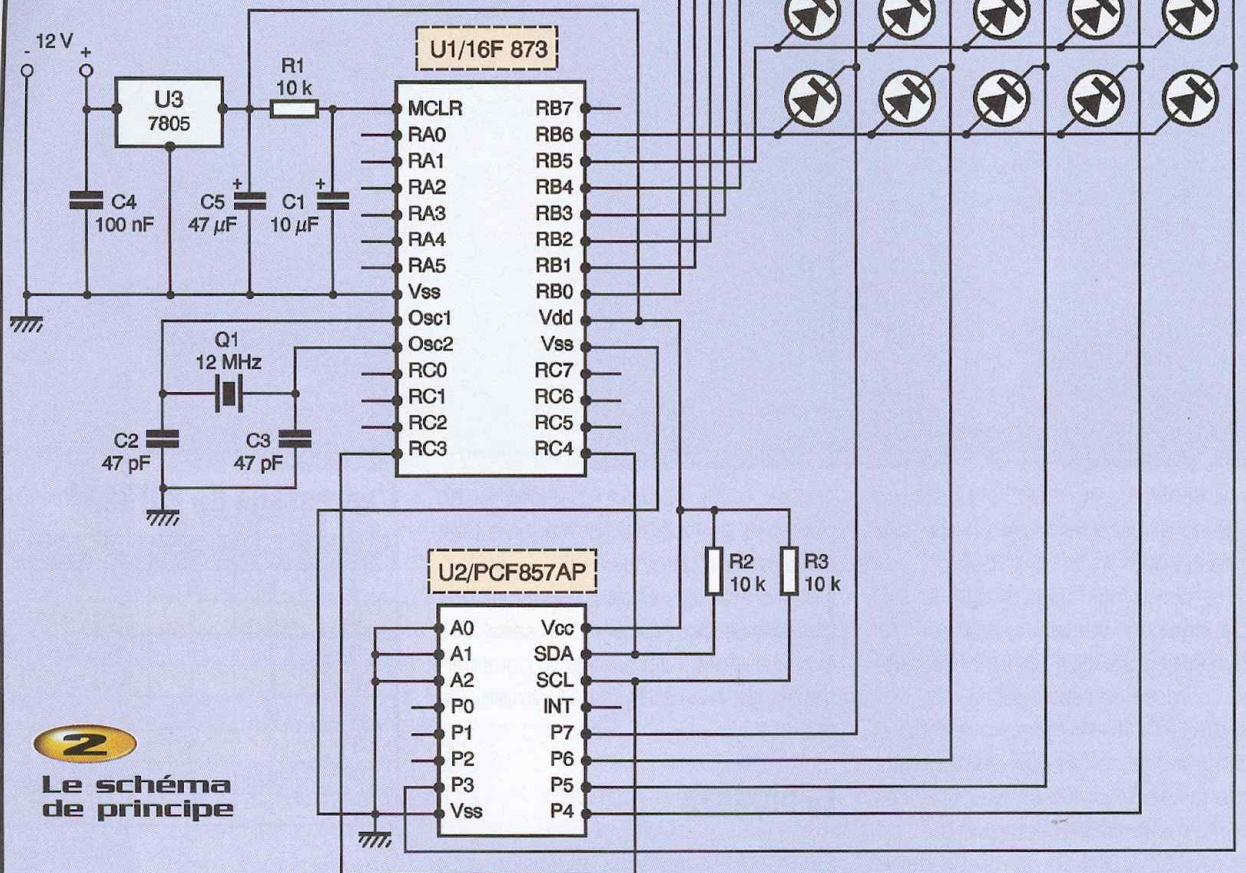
- 12 V +

U3
7805

R1
10 k

C4
100 nF

C5
47 µF

C1
10 µF

U1/16F 873

MCLR
RA0
RA1
RA2
RA3
RA4
RA5
Vss
Osc1
Osc2
RC0
RC1
RC2
RC3

RB7
RB6
RB5
RB4
RB3
RB2
RB1
RB0
Vdd
Vss
RC7
RC6
RC5
RC4

Q1
12 MHz

C2
47 pF

C3
47 pF

R2
10 k

R3
10 k

U2/PCF857AP

A0
A1
A2
P0
P1
P2
P3
Vss

Vcc
SDA
SCL
INT
P7
P6
P5
P4

2
Le schéma de principe